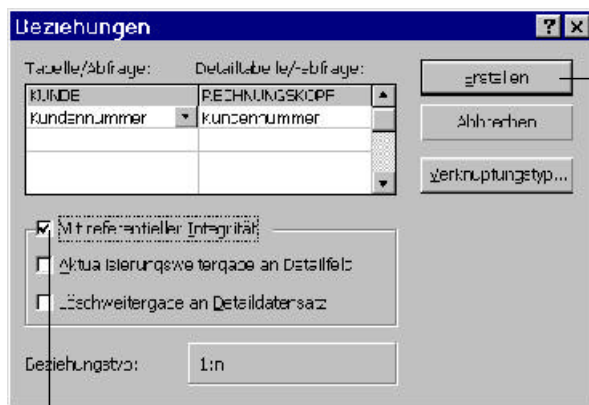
Beziehungen

?
X

Tabelle/Abfrage:
Detailtabelle/-abfrage:

| KUNDE | RECHNUNGSKOPF |
|---|---|
| Kundennummer | Kundennummer |

Erstellen

Abbrechen

Verknüpfungstyp...

Mit referentieller Integrität

Aktualisierungsweitergabe an Detailfeld

Löschweitergabe an Detaildatensatz

Beziehungstyp:
1:n